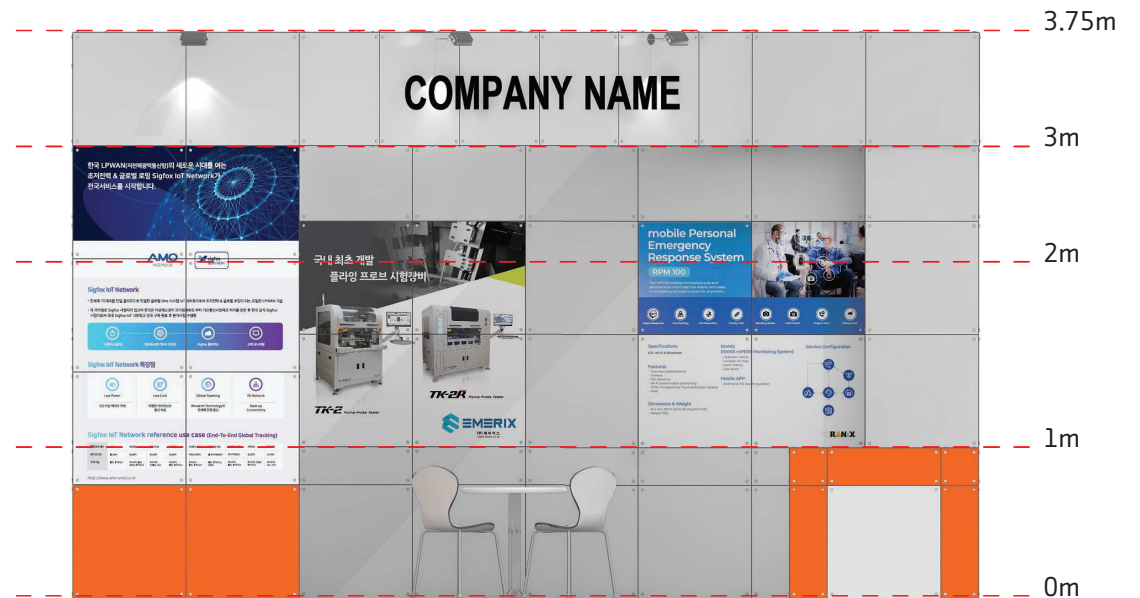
3.75m

COMPANY NAME

3m

한국 LPWAN(저전력광역통신망)의 새로운 시대를 여는 초저전력 & 글로벌 로밍 Sigfox IoT Network가 전국서비스를 시작합니다.

AMO

Sigfox IoT Network

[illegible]

Sigfox IoT Network 특장점

Low Power

Low Cost

Global Roaming

0G Network

Sigfox IoT Network reference use case (End-To-End Global Tracking)

http://www.amo-smart.co.kr

2m

국내 최초 개발
플라잉 프로브 시험장비

TK-2

TK-2R

EMERIX

mobile Personal Emergency Response System

RPM 100

Specifications

Features

Dimension & Weight

Service Configuration

RANIX

1m

0m